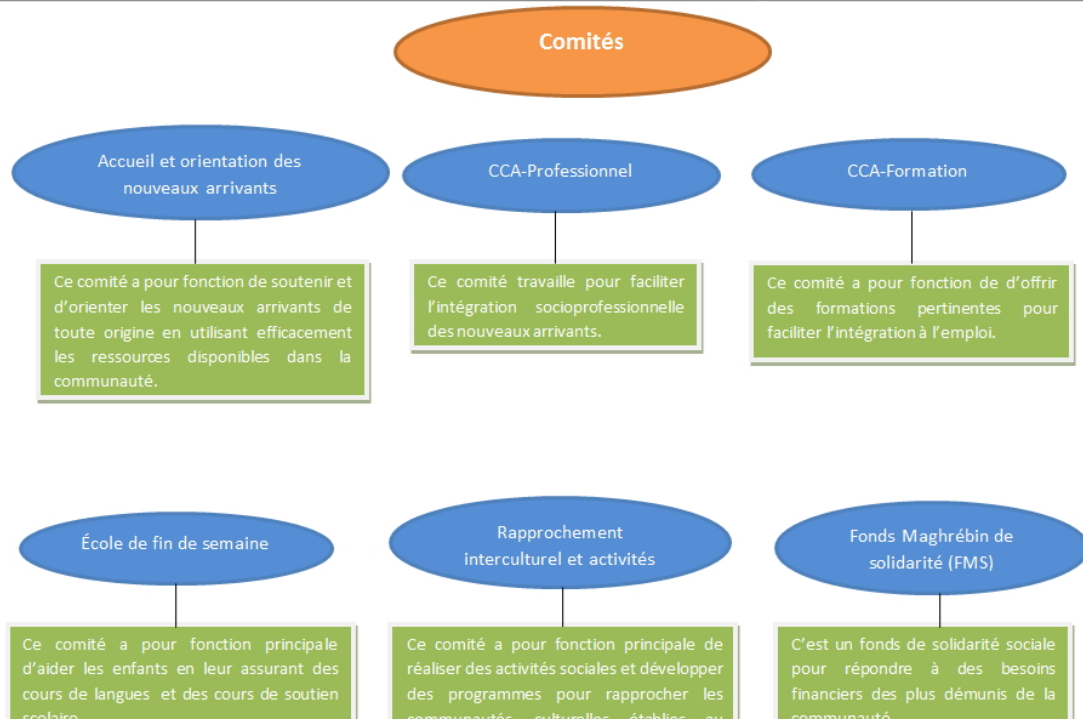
Comités

Accueil et orientation des nouveaux arrivants

Ce comité a pour fonction de soutenir et d'orienter les nouveaux arrivants de toute origine en utilisant efficacement les ressources disponibles dans la communauté.

CCA-Professionnel

Ce comité travaille pour faciliter l'intégration socioprofessionnelle des nouveaux arrivants.

CCA-Formation

Ce comité a pour fonction de d'offrir des formations pertinentes pour faciliter l'intégration à l'emploi.

École de fin de semaine

Ce comité a pour fonction principale d'aider les enfants en leur assurant des cours de langues et des cours de soutien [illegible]

Rapprochement interculturel et activités

Ce comité a pour fonction principale de réaliser des activités sociales et développer des programmes pour rapprocher les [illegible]

Fonds Maghrébin de solidarité (FMS)

C'est un fonds de solidarité sociale pour répondre à des besoins financiers des plus démunis de la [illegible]